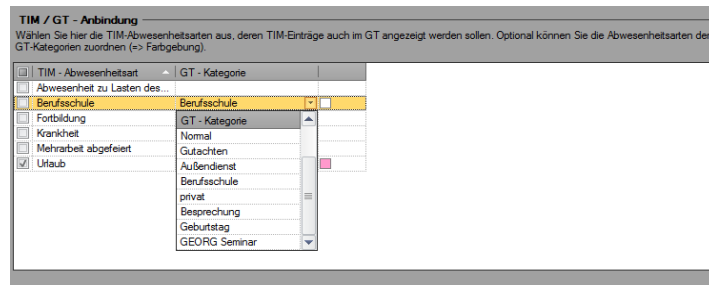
TIM / GT - Anbindung

Wählen Sie hier die TIM-Abwesenheitsarten aus, deren TIM-Einträge auch im GT angezeigt werden sollen. Optional können Sie die Abwesenheitsarten den GT-Kategorien zuordnen (=> Farbgebung).

| | TIM - Abwesenheitsart | GT - Kategorie | |
|---|---|---|---|
| | Abwesenheit zu Lasten des... | | |
| | Berufsschule | Berufsschule | |
| | Fortbildung | | |
| | Krankheit | | |
| | Mehrarbeit abgefeiert | | |
| ✓ | Urlaub | | |

GT - Kategorie
Normal
Gutachten
Außendienst
Berufsschule
privat
Besprechung
Geburtstag
GEORG Seminar